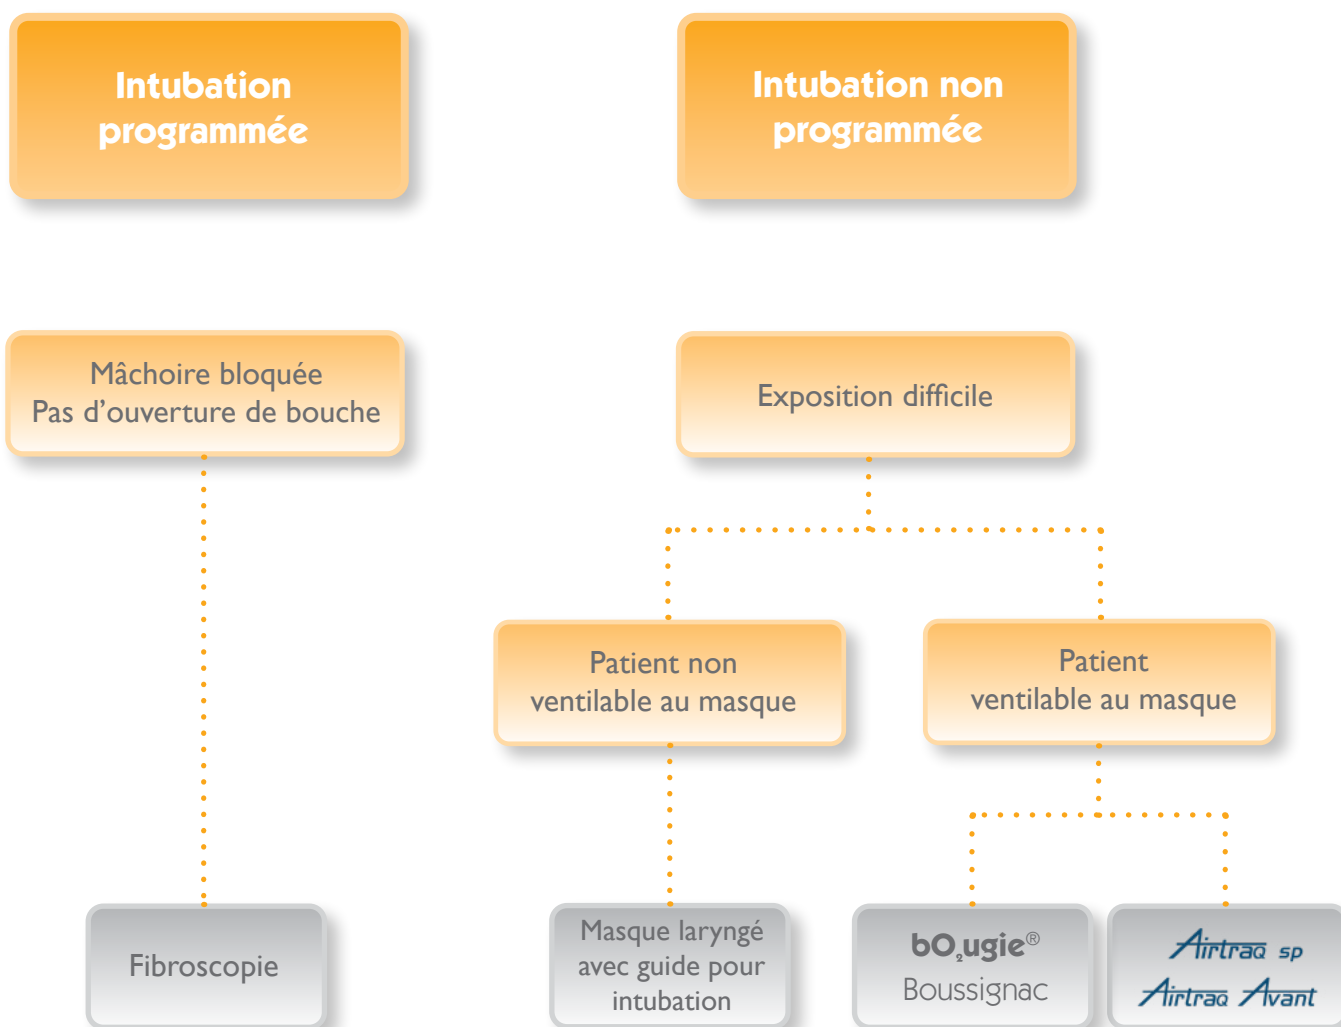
Intubation programmée

Intubation non programmée

Mâchoire bloquée
Pas d'ouverture de bouche

Exposition difficile

Patient non ventilable au masque

Patient ventilable au masque

Fibroscopie

Masque laryngé avec guide pour intubation

$bO_2ugie$®
Boussignac

Airtraq sp
Airtraq Avant